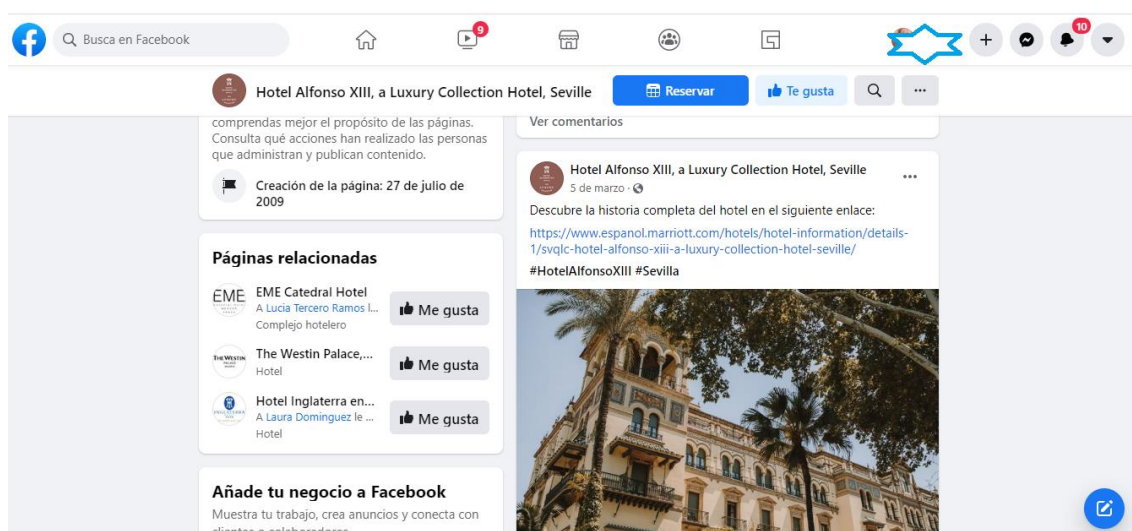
Busca en Facebook

9

10

Hotel Alfonso XIII, a Luxury Collection Hotel, Seville

Reservar

Te gusta

...

comprendas mejor el propósito de las páginas. Consulta qué acciones han realizado las personas que administran y publican contenido.

Creación de la página: 27 de julio de 2009

Páginas relacionadas

EME

EME Catedral Hotel
A Lucia Tercero Ramos l...
Complejo hotelero

Me gusta

THE WESTIN

The Westin Palace,...
Hotel

Me gusta

Hotel Inglaterra en...
A Laura Dominguez le ...
Hotel

Me gusta

Añade tu negocio a Facebook

Muestra tu trabajo, crea anuncios y conecta con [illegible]

Ver comentarios

Hotel Alfonso XIII, a Luxury Collection Hotel, Seville
5 de marzo ·

...

Descubre la historia completa del hotel en el siguiente enlace:

https://www.espanol.marriott.com/hotels/hotel-information/details-1/svqlc-hotel-alfonso-xiii-a-luxury-collection-hotel-seville/

#HotelAlfonsoXIII #Sevilla